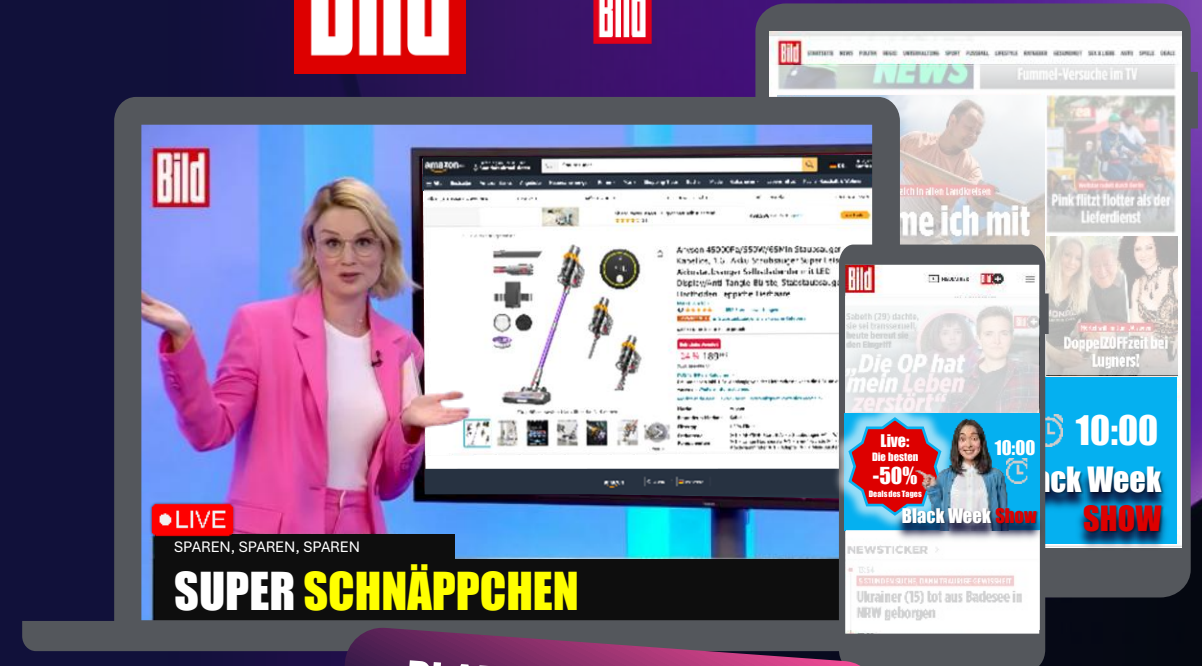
Bild

Bild

Bild STARTSEITE NEWS POLITIK GELD UNTERHALTUNG SPORT FUSSBALL LIFESTYLE RATGEBER GESUNDHEIT SEX & LIEBE AUTO SPIELE DEALS

NEWS

Fummel-Versuche im TV

me ich mit

Pink flitzt flotter als der Lieferdienst

DoppelZOFFzeit bei Lugners!

10:00

ck Week

SHOW

Bild

amazon

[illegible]

LIVE

SPAREN, SPAREN, SPAREN

SUPER SCHNÄPPCHEN

Bild

„Die OP hat mein Leben zerstört"

Live: Die besten -50% Deals des Tages

10:00

Black Week Show

NEWSTICKER

Ukrainer (15) tot aus Badesee in NRW geborgen